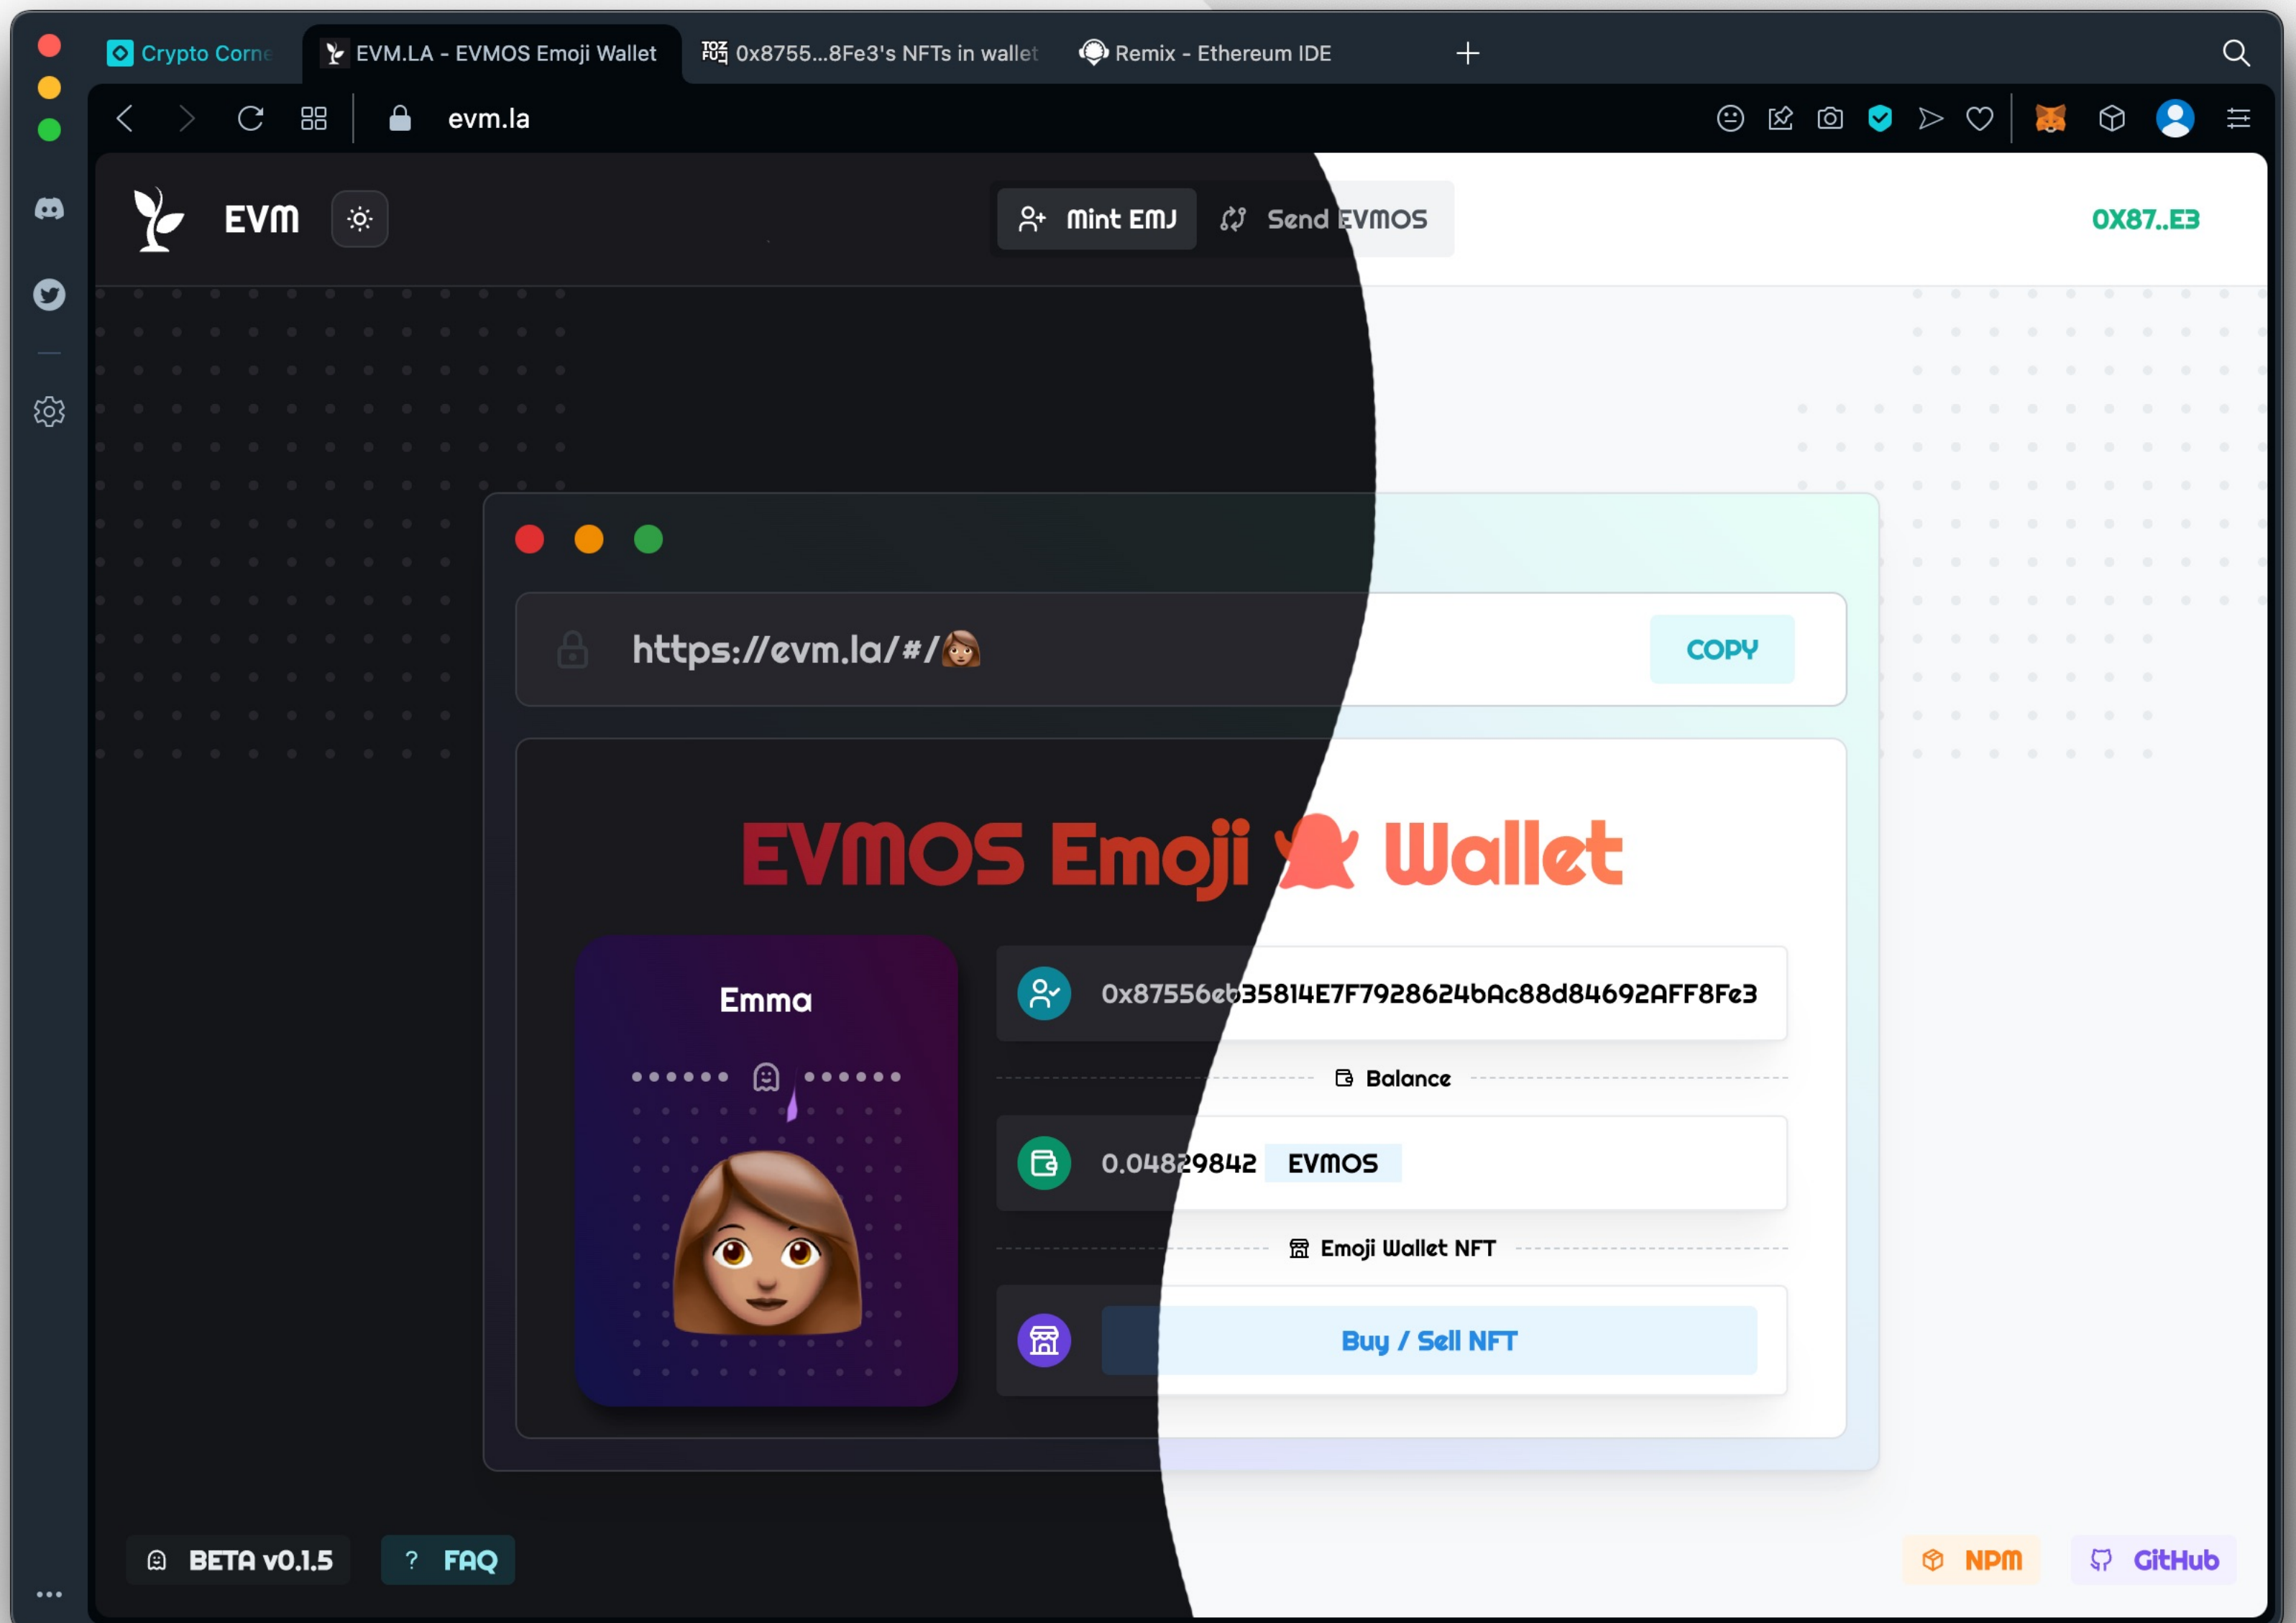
Crypto Corne
EVM.LA - EVMOS Emoji Wallet
0x8755...8Fe3's NFTs in wallet
Remix - Ethereum IDE

evm.la

EVM

Mint EMJ
Send EVMOS
0X87..E3

https://evm.la/#/👩🏽
COPY

EVMOS Emoji 👻 Wallet

Emma

0x87556eb35814E7F7928624bAc88d84692AFF8Fe3

Balance

0.04829842 EVMOS

Emoji Wallet NFT

Buy / Sell NFT

BETA v0.1.5
? FAQ
NPM
GitHub